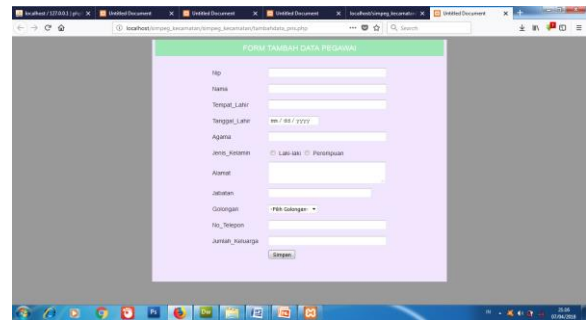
localhost / 127.0.0.1 | php
Untitled Document
Untitled Document
Untitled Document
localhost/simpeg_kecamatan
Untitled Document

localhost/simpeg_kecamatan/simpeg_kecamatan/tambahdata_pns.php
Search

FORM TAMBAH DATA PEGAWAI

Nip
Nama
Tempat_Lahir
Tanggal_Lahir mm / dd / yyyy
Agama
Jenis_Kelamin Laki-laki Perempuan
Alamat
Jabatan
Golongan -Pilih Golongan-
No_Telepon
Jumlah_Keluarga
Simpan

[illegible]
07/04/2018